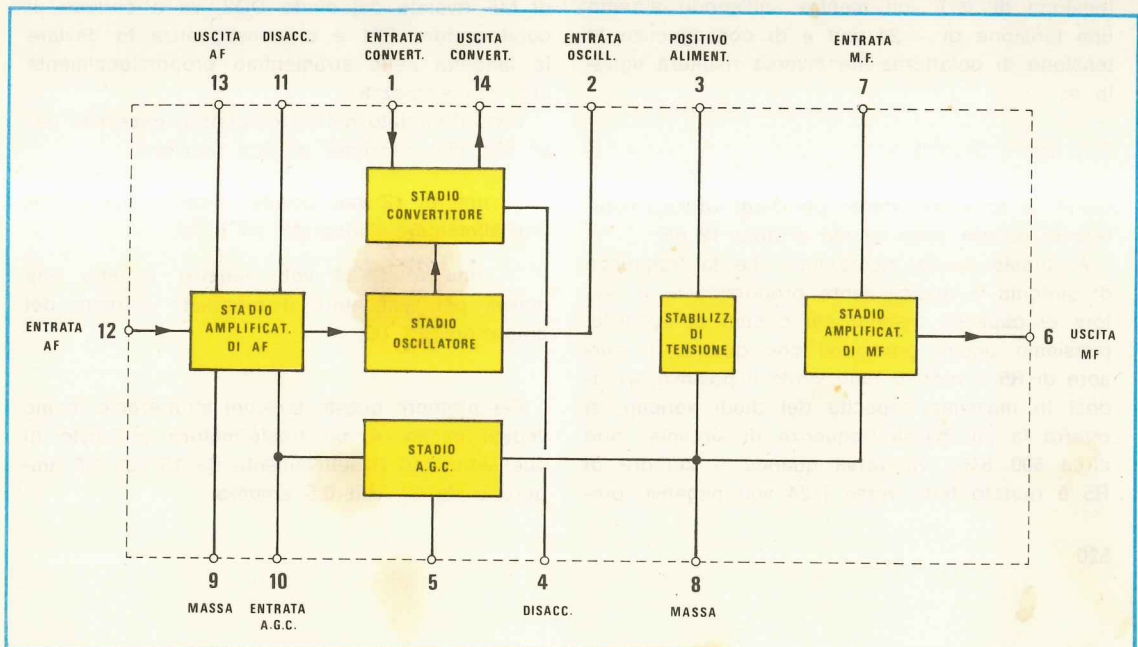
USCITA AF
13

DISACC.
11

ENTRATA CONVERT.
1

USCITA CONVERT.
14

ENTRATA OSCILL.
2

POSITIVO ALIMENT.
3

ENTRATA M.F.
7

STADIO CONVERTITORE

ENTRATA AF
12

STADIO AMPLIFICAT. DI AF

STADIO OSCILLATORE

STABILIZZ. DI TENSIONE

STADIO AMPLIFICAT. DI MF

6 USCITA MF

STADIO A.G.C.

9
MASSA

10
ENTRATA A.G.C.

5

4
DISACC.

8
MASSA